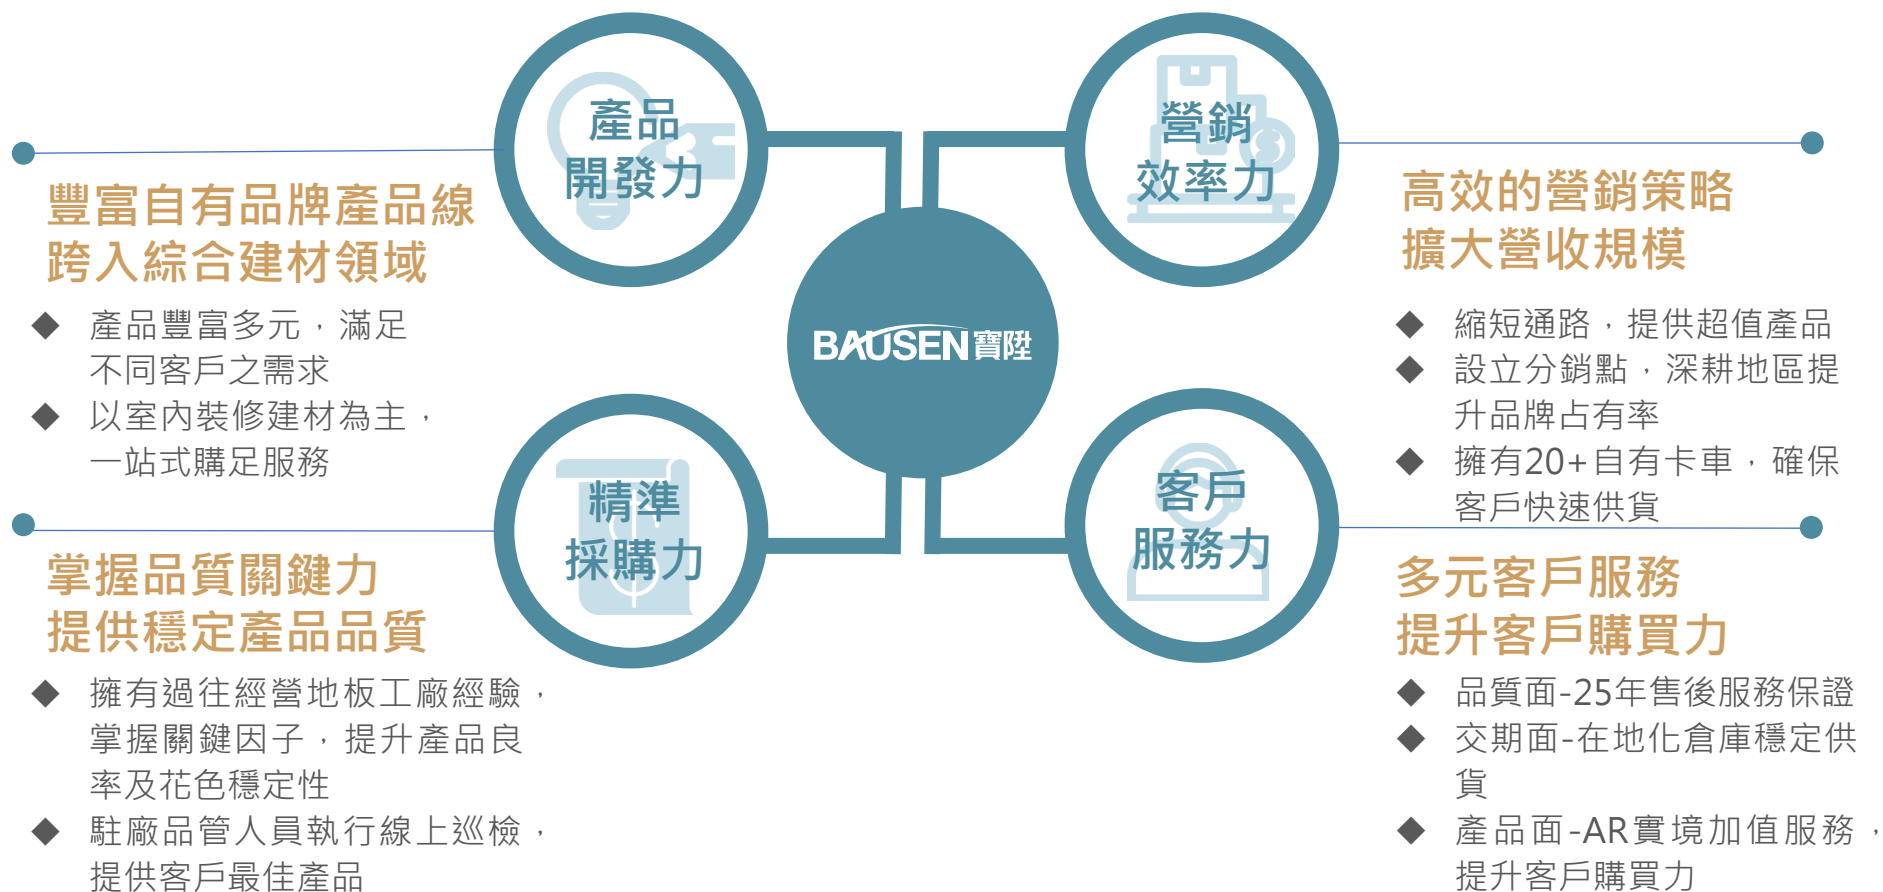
產品
開發力

營銷
效率力

BAUSEN寶陞

精準
採購力

客戶
服務力

豐富自有品牌產品線
跨入綜合建材領域

◆ 產品豐富多元，滿足不同客戶之需求
◆ 以室內裝修建材為主，一站式購足服務

掌握品質關鍵力
提供穩定產品品質

◆ 擁有過往經營地板工廠經驗，掌握關鍵因子，提升產品良率及花色穩定性
◆ 駐廠品管人員執行線上巡檢，提供客戶最佳產品

高效的營銷策略
擴大營收規模

◆ 縮短通路，提供超值產品
◆ 設立分銷點，深耕地區提升品牌占有率
◆ 擁有20+自有卡車，確保客戶快速供貨

多元客戶服務
提升客戶購買力

◆ 品質面-25年售後服務保證
◆ 交期面-在地化倉庫穩定供貨
◆ 產品面-AR實境加值服務，提升客戶購買力